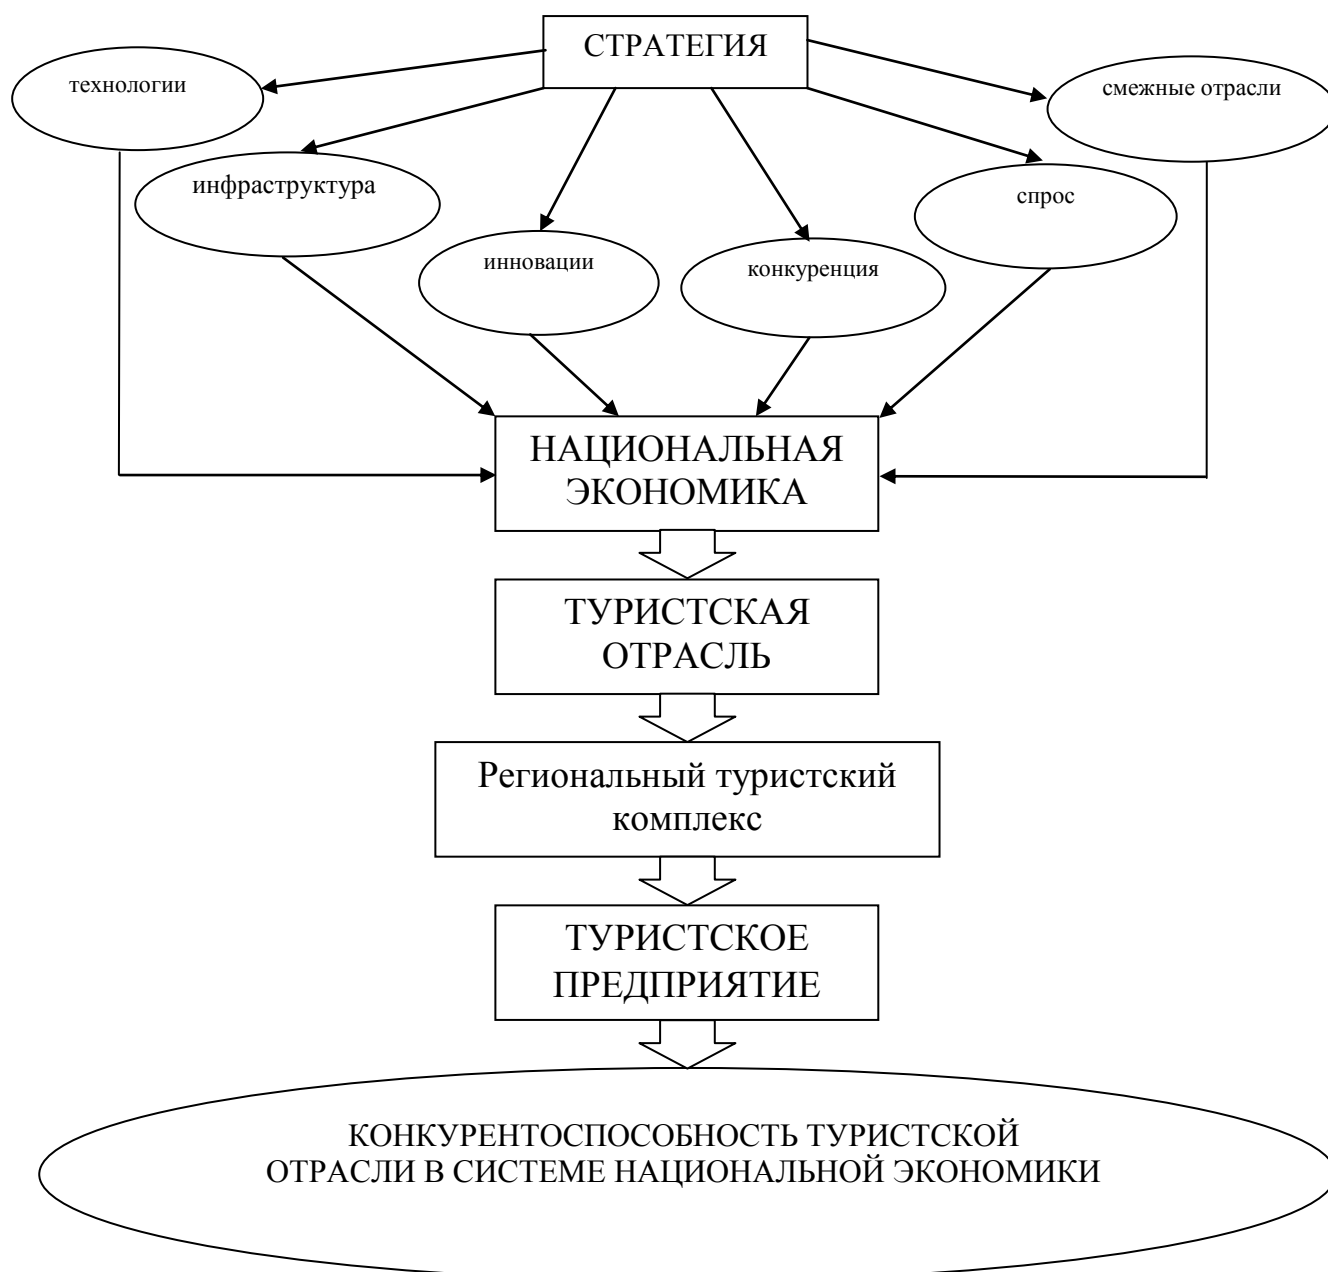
СТРАТЕГИЯ

технологии

смежные отрасли

инфраструктура

спрос

инновации

конкуренция

НАЦИОНАЛЬНАЯ ЭКОНОМИКА

ТУРИСТСКАЯ ОТРАСЛЬ

Региональный туристский комплекс

ТУРИСТСКОЕ ПРЕДПРИЯТИЕ

КОНКУРЕНТОСПОСОБНОСТЬ ТУРИСТСКОЙ ОТРАСЛИ В СИСТЕМЕ НАЦИОНАЛЬНОЙ ЭКОНОМИКИ